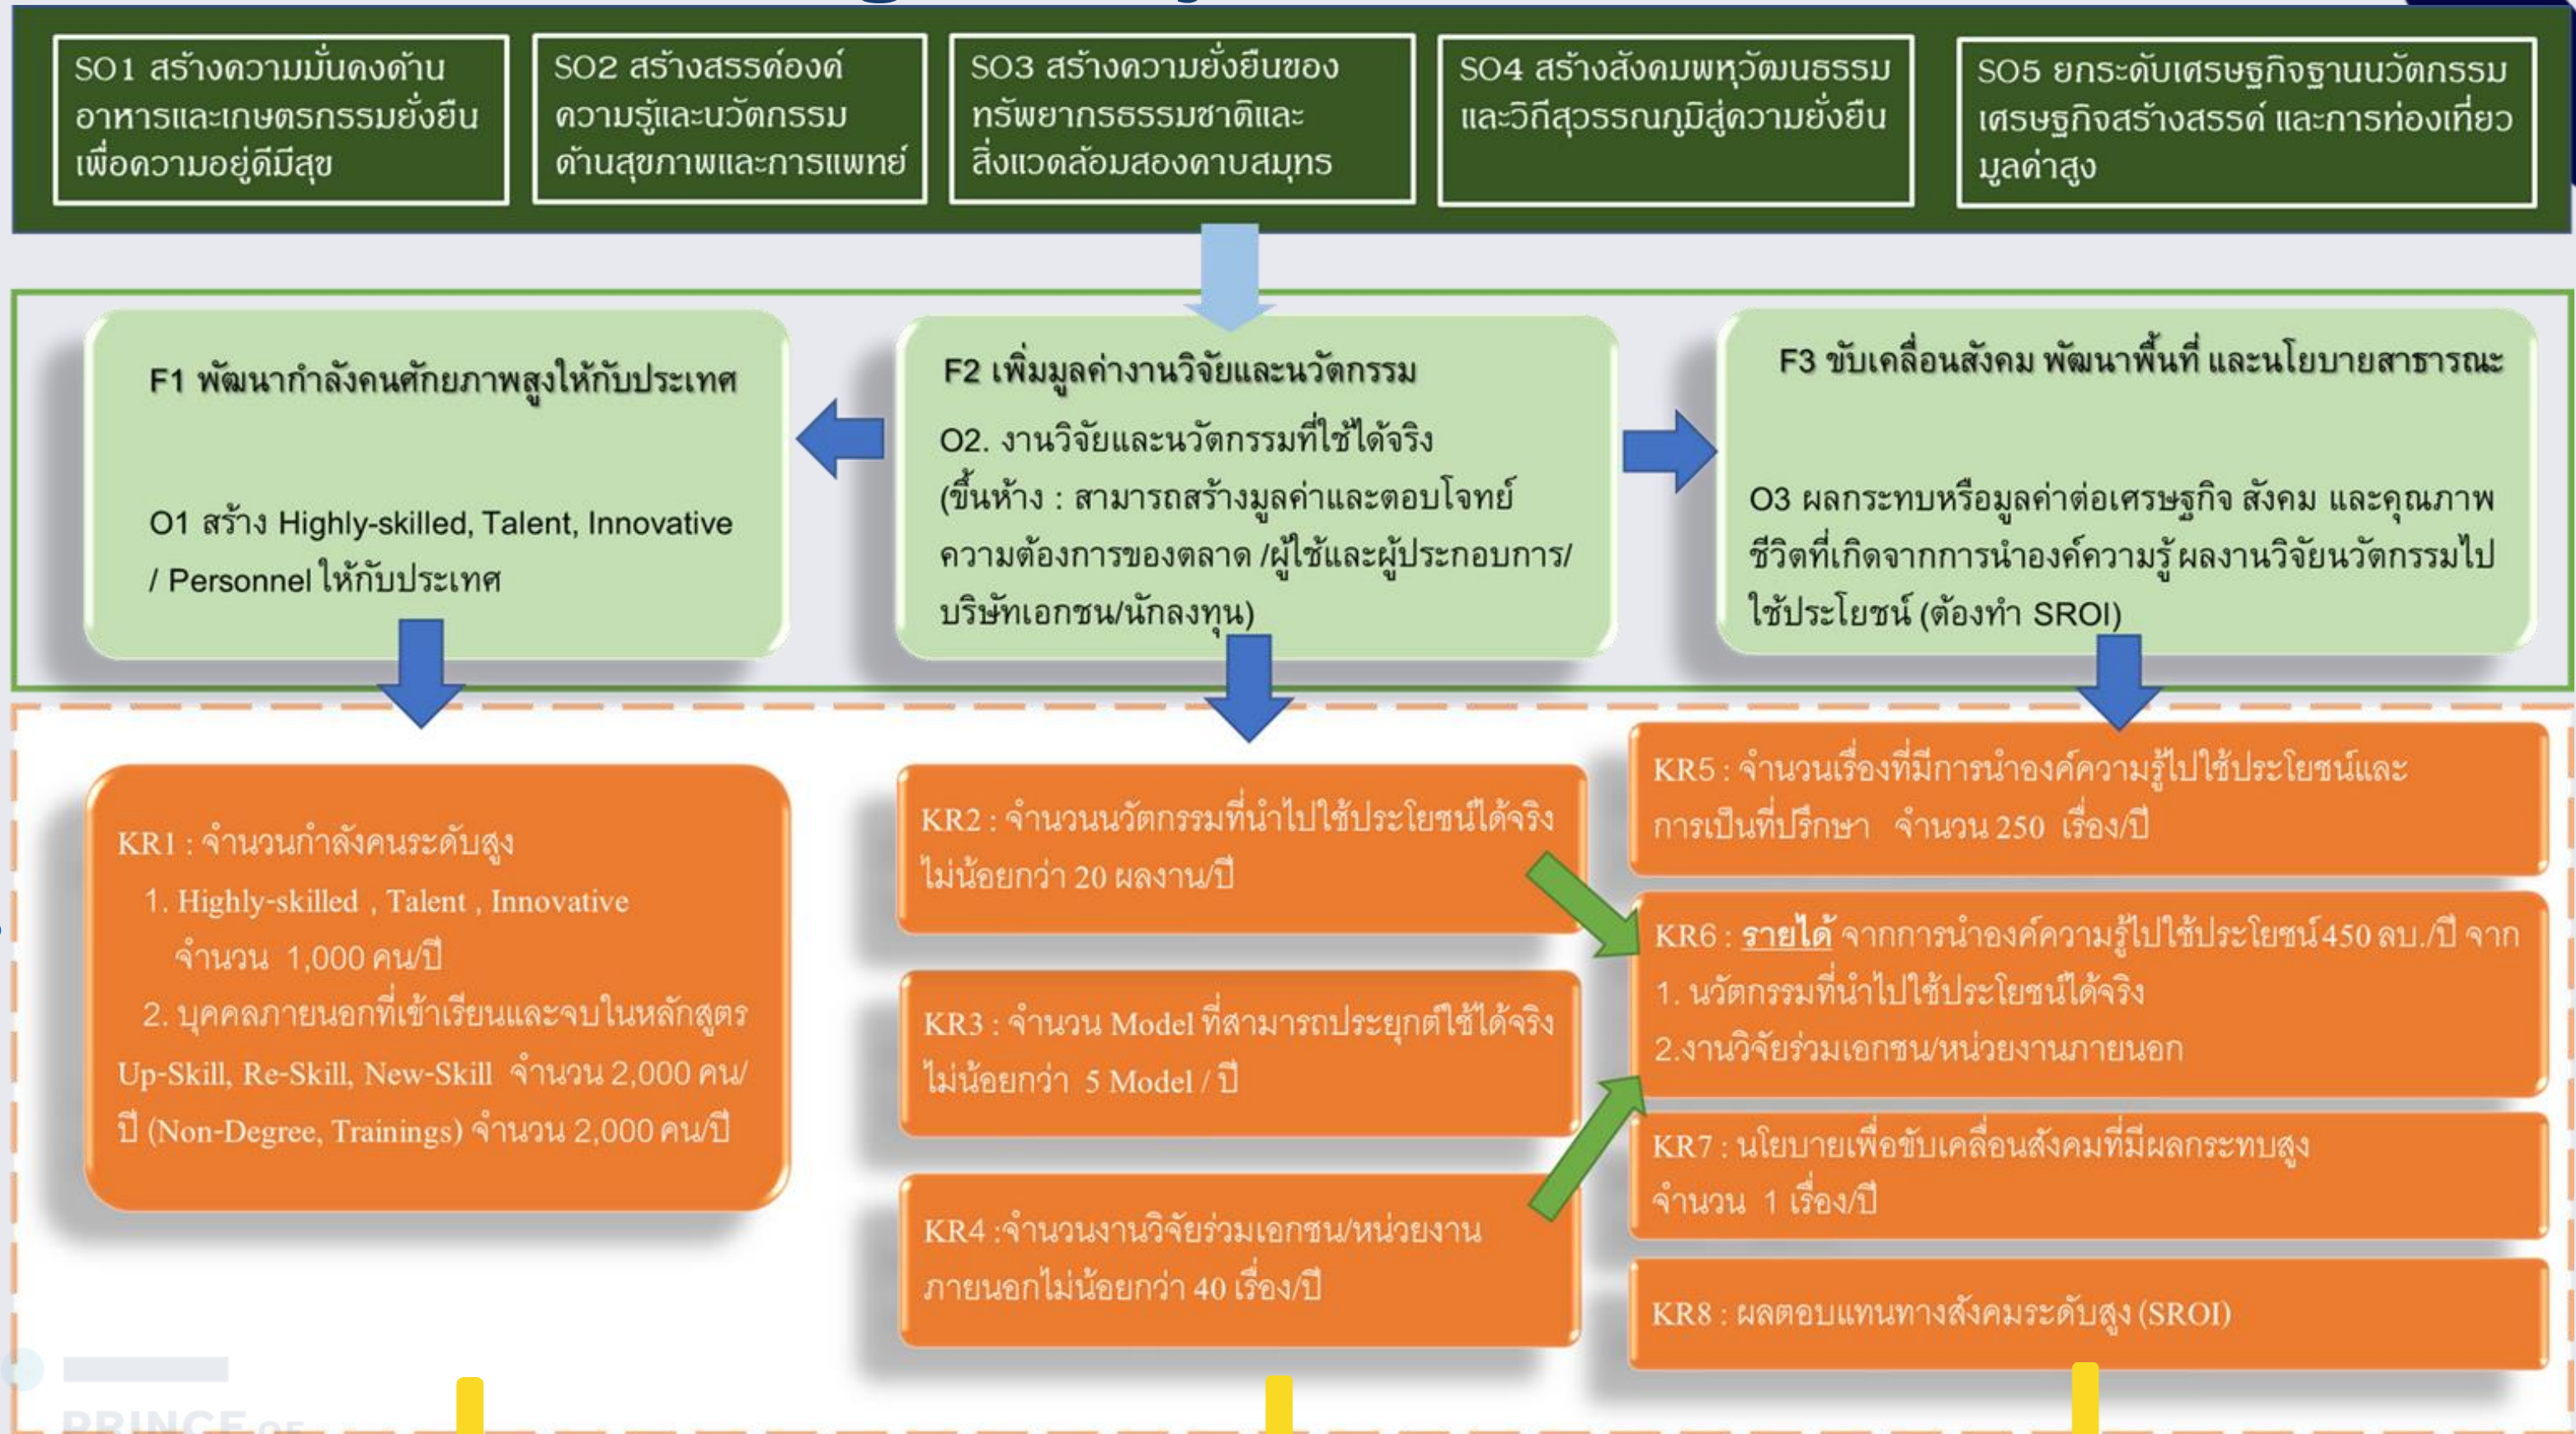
SO1 สร้างความมั่นคงด้านอาหารและเกษตรกรรมยั่งยืนเพื่อความอยู่ดีมีสุข

SO2 สร้างสรรค์องค์ความรู้และนวัตกรรมด้านสุขภาพและการแพทย์

SO3 สร้างความยั่งยืนของทรัพยากรธรรมชาติและสิ่งแวดล้อมสองคาบสมุทร

SO4 สร้างสังคมพหุวัฒนธรรมและวิถีสุวรรณภูมิสู่ความยั่งยืน

SO5 ยกระดับเศรษฐกิจฐานนวัตกรรม เศรษฐกิจสร้างสรรค์ และการท่องเที่ยวมูลค่าสูง

F1 พัฒนากำลังคนศักยภาพสูงให้กับประเทศ

O1 สร้าง Highly-skilled, Talent, Innovative / Personnel ให้กับประเทศ

F2 เพิ่มมูลค่างานวิจัยและนวัตกรรม

O2. งานวิจัยและนวัตกรรมที่ใช้ได้จริง (ขึ้นห้าง : สามารถสร้างมูลค่าและตอบโจทย์ความต้องการของตลาด /ผู้ใช้และผู้ประกอบการ/บริษัทเอกชน/นักลงทุน)

F3 ขับเคลื่อนสังคม พัฒนาพื้นที่ และนโยบายสาธารณะ

O3 ผลกระทบหรือมูลค่าต่อเศรษฐกิจ สังคม และคุณภาพชีวิตที่เกิดจากการนำองค์ความรู้ ผลงานวิจัยนวัตกรรมไปใช้ประโยชน์ (ต้องทำ SROI)

KR1 : จำนวนกำลังคนระดับสูง
1. Highly-skilled , Talent , Innovative จำนวน 1,000 คน/ปี
2. บุคคลภายนอกที่เข้าเรียนและจบในหลักสูตร Up-Skill, Re-Skill, New-Skill จำนวน 2,000 คน/ปี (Non-Degree, Trainings) จำนวน 2,000 คน/ปี

KR2 : จำนวนนวัตกรรมที่นำไปใช้ประโยชน์ได้จริง ไม่น้อยกว่า 20 ผลงาน/ปี

KR3 : จำนวน Model ที่สามารถประยุกต์ใช้ได้จริง ไม่น้อยกว่า 5 Model / ปี

KR4 :จำนวนงานวิจัยร่วมเอกชน/หน่วยงานภายนอกไม่น้อยกว่า 40 เรื่อง/ปี

KR5 : จำนวนเรื่องที่มีการนำองค์ความรู้ไปใช้ประโยชน์และการเป็นที่ปรึกษา จำนวน 250 เรื่อง/ปี

KR6 : รายได้ จากการนำองค์ความรู้ไปใช้ประโยชน์ 450 ลบ./ปี จาก
1. นวัตกรรมที่นำไปใช้ประโยชน์ได้จริง
2.งานวิจัยร่วมเอกชน/หน่วยงานภายนอก

KR7 : นโยบายเพื่อขับเคลื่อนสังคมที่มีผลกระทบสูง จำนวน 1 เรื่อง/ปี

KR8 : ผลตอบแทนทางสังคมระดับสูง (SROI)